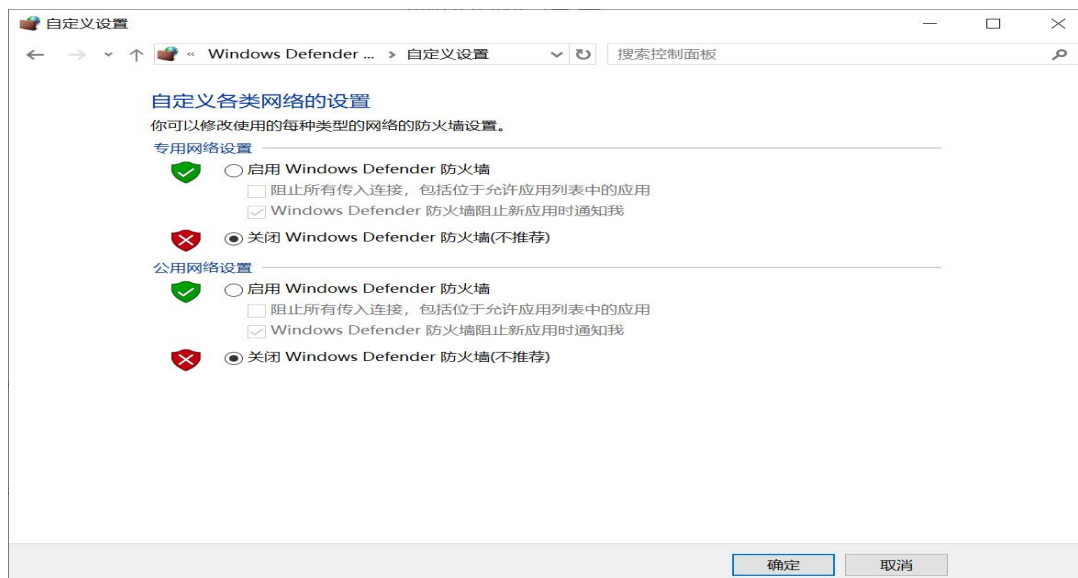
自定义设置

« Windows Defender ... > 自定义设置

搜索控制面板

自定义各类网络的设置

你可以修改使用的每种类型的网络的防火墙设置。

专用网络设置

启用 Windows Defender 防火墙

阻止所有传入连接，包括位于允许应用列表中的应用

Windows Defender 防火墙阻止新应用时通知我

关闭 Windows Defender 防火墙(不推荐)

公用网络设置

启用 Windows Defender 防火墙

阻止所有传入连接，包括位于允许应用列表中的应用

Windows Defender 防火墙阻止新应用时通知我

关闭 Windows Defender 防火墙(不推荐)

确定

取消